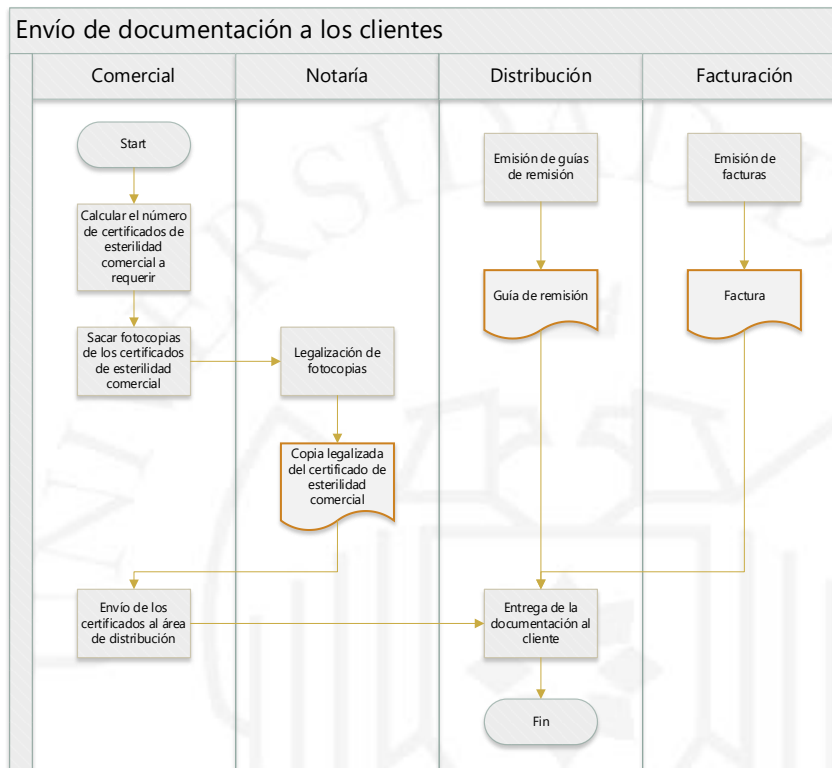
Envío de documentación a los clientes

Comercial

Notaría

Distribución

Facturación

Start

Calcular el número de certificados de esterilidad comercial a requerir

Sacar fotocopias de los certificados de esterilidad comercial

Legalización de fotocopias

Copia legalizada del certificado de esterilidad comercial

Envío de los certificados al área de distribución

Emisión de guías de remisión

Guía de remisión

Entrega de la documentación al cliente

Fin

Emisión de facturas

Factura